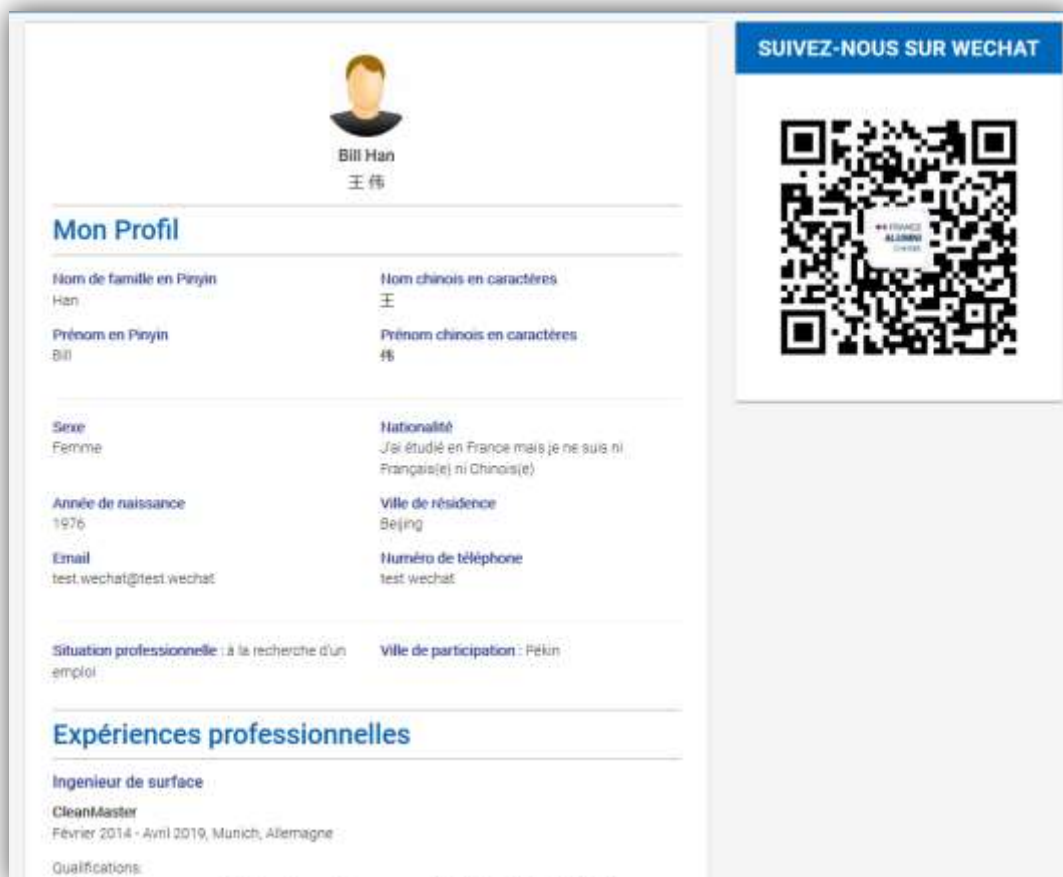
Bill Han
王伟

Mon Profil

Nom de famille en Pinyin
Han

Nom chinois en caractères
王

Prénom en Pinyin
Bill

Prénom chinois en caractères
伟

Sexe
Femme

Nationalité
J'ai étudié en France mais je ne suis ni Français(e) ni Chinois(e)

Année de naissance
1976

Ville de résidence
Beijing

Email
test.wechat@test.wechat

Numéro de téléphone
test wechat

Situation professionnelle : à la recherche d'un emploi

Ville de participation : Pékin

Expériences professionnelles

Ingenieur de surface

CleanMaster
Février 2014 - Avril 2019, Munich, Allemagne

Qualifications:

SUIVEZ-NOUS SUR WECHAT

FRANCE ALUMNI CHINE